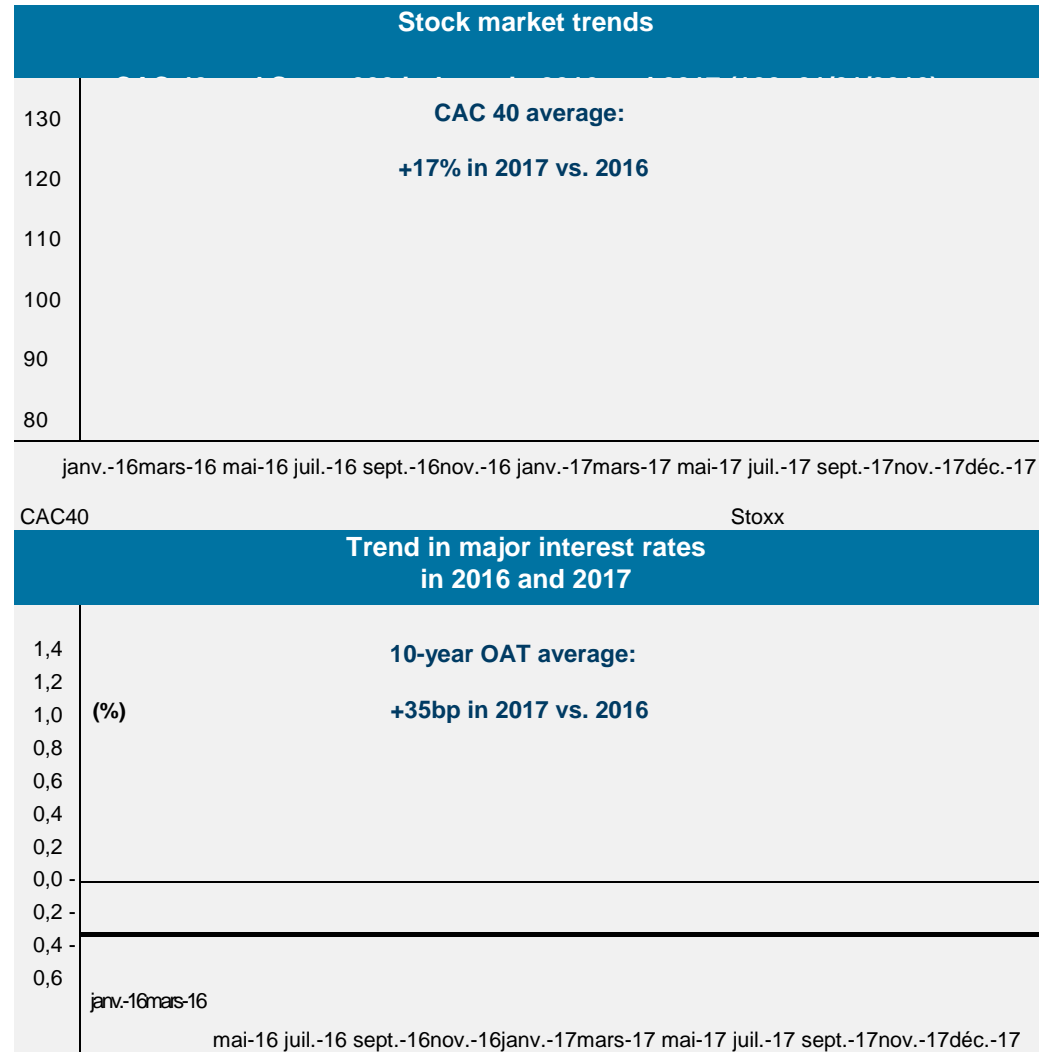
Stock market trends

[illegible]

130

120

110

100

90

80

CAC 40 average:

+17% in 2017 vs. 2016

janv.-16mars-16 mai-16 juil.-16 sept.-16nov.-16 janv.-17mars-17 mai-17 juil.-17 sept.-17nov.-17déc.-17

CAC40

Stoxx

Trend in major interest rates in 2016 and 2017

1,4
1,2
1,0
0,8
0,6
0,4
0,2
0,0 -
0,2 -
0,4 -
0,6

(%)

10-year OAT average:

+35bp in 2017 vs. 2016

janv.-16mars-16

mai-16 juil.-16 sept.-16nov.-16janv.-17mars-17 mai-17 juil.-17 sept.-17nov.-17déc.-17